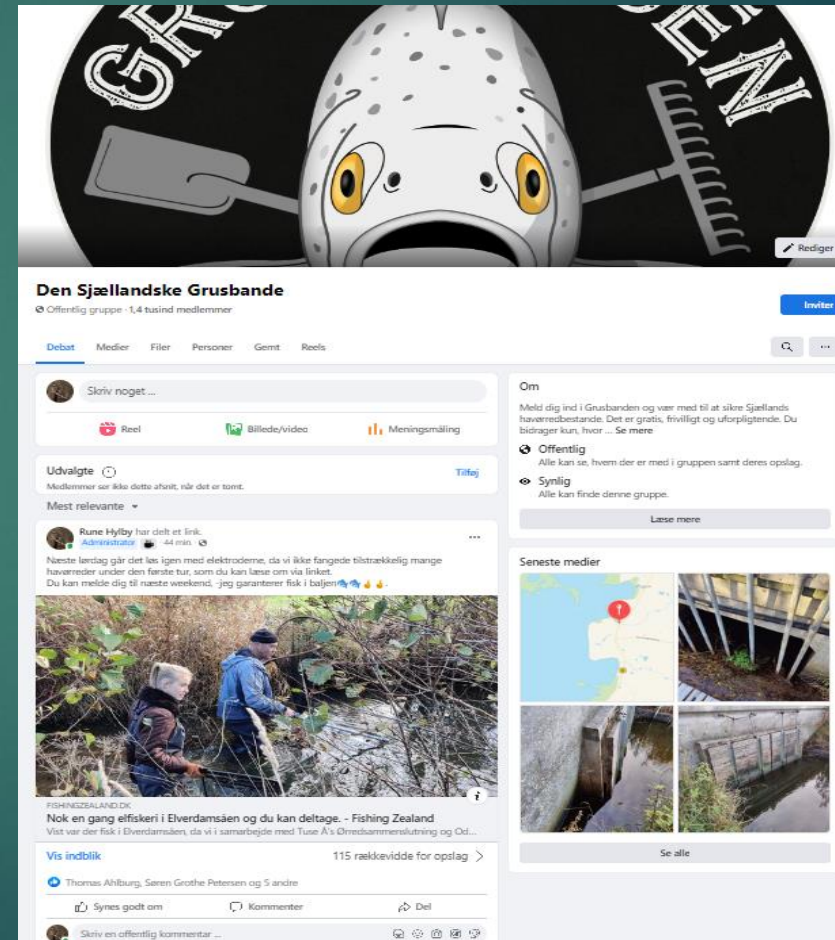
GR EN

Rediger

Den Sjællandske Grusbande

Offentlig gruppe · 1,4 tusind medlemmer

Inviter

Debat Medier Filer Personer Gemt Reels

Skriv noget ...

Reel Billede/video Meningsmåling

Udvalgte

Tilføj

Medlemmer ser ikke dette afsnit, når det er tomt.

Mest relevante

Rune Hylby har delt et link.
Administrator · 44 min

Næste lørdag går det løs igen med elektroderne, da vi ikke fangede tilstrækkelig mange havørreder under den første tur, som du kan læse om via linket.
Du kan melde dig til næste weekend, -jeg garanterer fisk i baljen

FISHINGZEALAND.DK
Nok en gang elfiskeri i Elverdamsåen og du kan deltage. - Fishing Zealand
Vist var der fisk i Elverdamsåen, da vi i samarbejde med Tuse Å's Ørredsammenslutning og Od...

Vis indblik

115 rækkevidde for opslag

Thomas Ahlburg, Søren Grothe Petersen og 5 andre

Synes godt om Kommenter Del

Skriv en offentlig kommentar ...

Om

Meld dig ind i Grusbanden og vær med til at sikre Sjællands havørredbestande. Det er gratis, frivilligt og uforpligtende. Du bidrager kun, hvor ... Se mere

Offentlig
Alle kan se, hvem der er med i gruppen samt deres opslag.

Synlig
Alle kan finde denne gruppe.

Læse mere

Seneste medier

Se alle